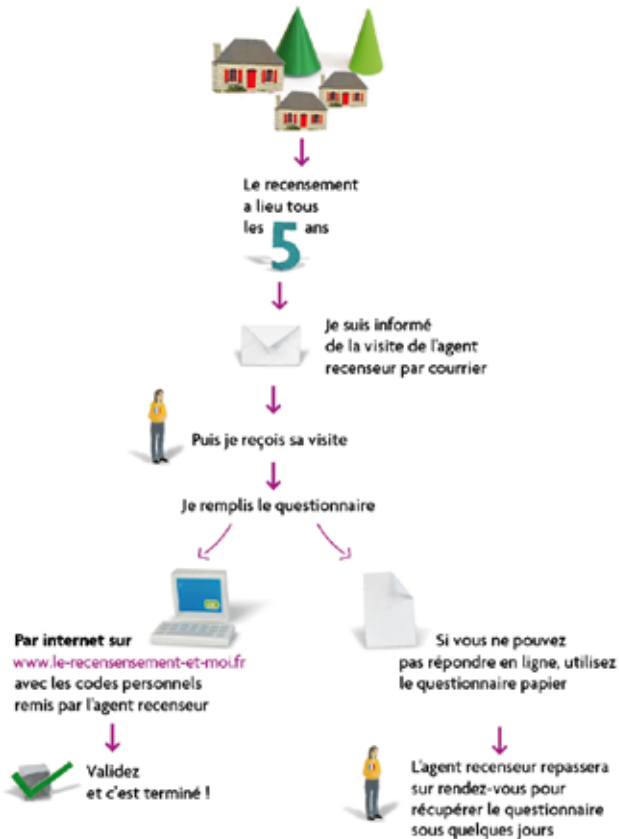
Le recensement a lieu tous les 5 ans

Je suis informé de la visite de l'agent recenseur par courrier

Puis je reçois sa visite

Je remplis le questionnaire

Par internet sur www.le-recensement-et-moi.fr avec les codes personnels remis par l'agent recenseur

Validez et c'est terminé !

Si vous ne pouvez pas répondre en ligne, utilisez le questionnaire papier

L'agent recenseur repassera sur rendez-vous pour récupérer le questionnaire sous quelques jours